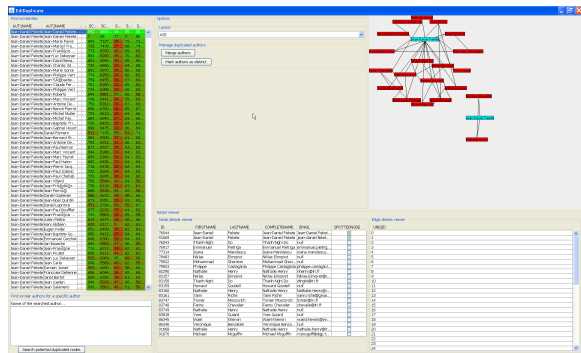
EditDuplicate

Find similarities

| AUTHNAME | AUTHNAME | SC... | SC... | C... | S... |
|---|---|---|---|---|---|

Options

Layout

KKLayout

Manage duplicated authors

Merge authors

Mark authors as distinct

Find similar authors for a specific author

Name of the searched author...

Search potential duplicated nodes

Detail Viewer

Node details viewer

| ID | FIRSTNAME | LASTNAME | COMPLETENAME | EMAIL | SPOTTEDNODE |
|---|---|---|---|---|---|
| 79844 | Jean-Daniel | Fekete | Jean-Daniel Fekete | Jean-Daniel.Fekete... | |
| 80449 | Jean-Daniel | Fekete | Jean-Daniel Fekete | Jean-Daniel.Fekete... | |
| 79903 | Thanh-Ngôc | Do | Thanh-Ngôc Do | null | |
| 79917 | Emmanuel | Pietriga | Emmanuel Pietriga | emmanuel.pietriga... | |
| 79918 | Sonia | Mendonça | Sonia Mendonça | sonia.mendonca... | |
| 79927 | Niklas | Elmqvist | Niklas Elmqvist | null | |
| 79933 | Mohammad | Ghoniem | Mohammad Ghoni... | null | |
| 79925 | Philippe | Castagliola | Philippe Castagliola | philippe.castagliol... | |
| 80285 | Nathalie | Henry | Nathalie Henry | nhenry@lri.fr | |
| 80457 | Niklas | Elmqvist | Niklas Elmqvist | Niklas.Elmqvist@... | |
| 80300 | Thanh-Ngôc | Do | Thanh-Ngôc Do | dtng@lri.fr | |
| 80000 | Howard | Goodell | Howard Goodell | null | |
| 80160 | Nathalie | Henry | Nathalie Henry | Nathalie.Henry@... | |
| 80561 | Yann | Riche | Yann Riche | yann.riche@gmail... | |
| 80747 | Tamar | Munzner | Tamar Munzner | tmm@cs.ubc.ca | |
| 80748 | Fanny | Chevalier | Fanny Chevalier | fanny@lri.fr | |
| 80749 | Nathalie | Henry | Nathalie Henry | null | |
| 80450 | Jean | Guerin | Jean Guerin | null | |
| 80460 | Wesl | Willett | Wesl Willett | wwillett@berkeley... | |
| 80490 | Veronique | Benzaken | Veronique Benza... | null | |
| 80560 | Nathalie | Henry | Nathalie Henry | nathalie.henry@lri... | |
| 81070 | Michael | Mcguffin | Michael Mcguffin | mjmcguff@dgp.t... | |

Edge details viewer

| LINKID |
|---|